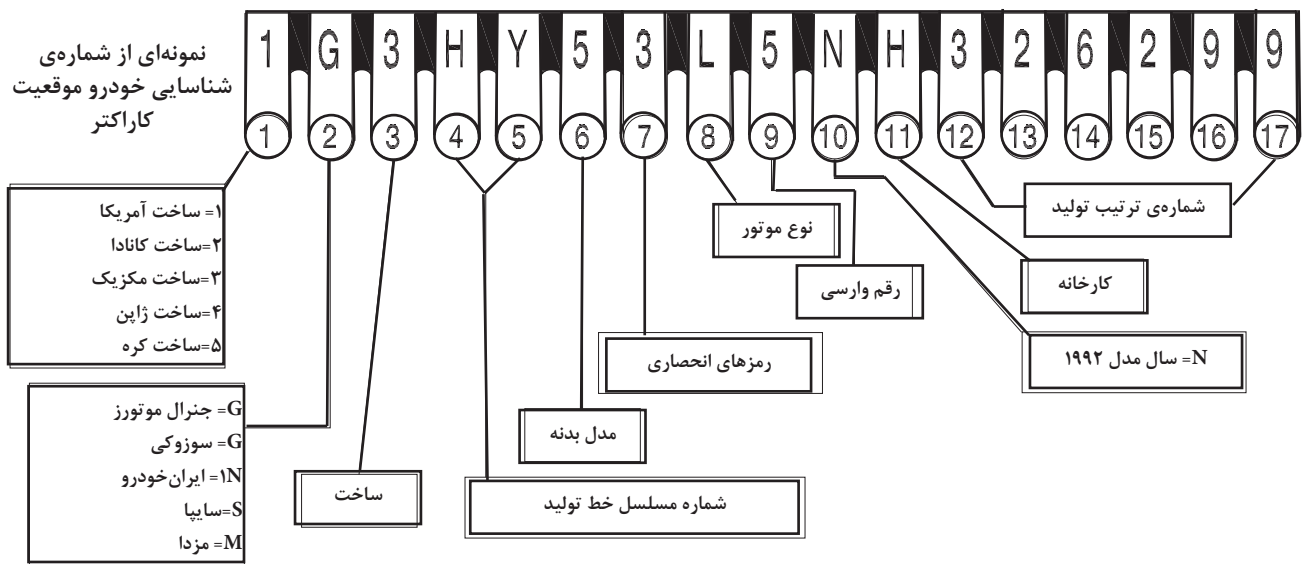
نمونه‌ای از شماره‌ی شناسایی خودرو موقعیت کاراکتر

1 G 3 H Y 5 3 L 5 N H 3 2 6 2 9 9

1 2 3 4 5 6 7 8 9 10 11 12 13 14 15 16 17

۱= ساخت آمریکا
۲=ساخت کانادا
۳=ساخت مکزیک
۴=ساخت ژاپن
۵=ساخت کره

G= جنرال موتورز
G= سوزوکی
N۱= ایران‌خودرو
S=سایپا
M= مزدا

ساخت

شماره مسلسل خط تولید

مدل بدنه

رمزهای انحصاری

نوع موتور

رقم وارسی

N= سال مدل ۱۹۹۲

کارخانه

شماره‌ی ترتیب تولید